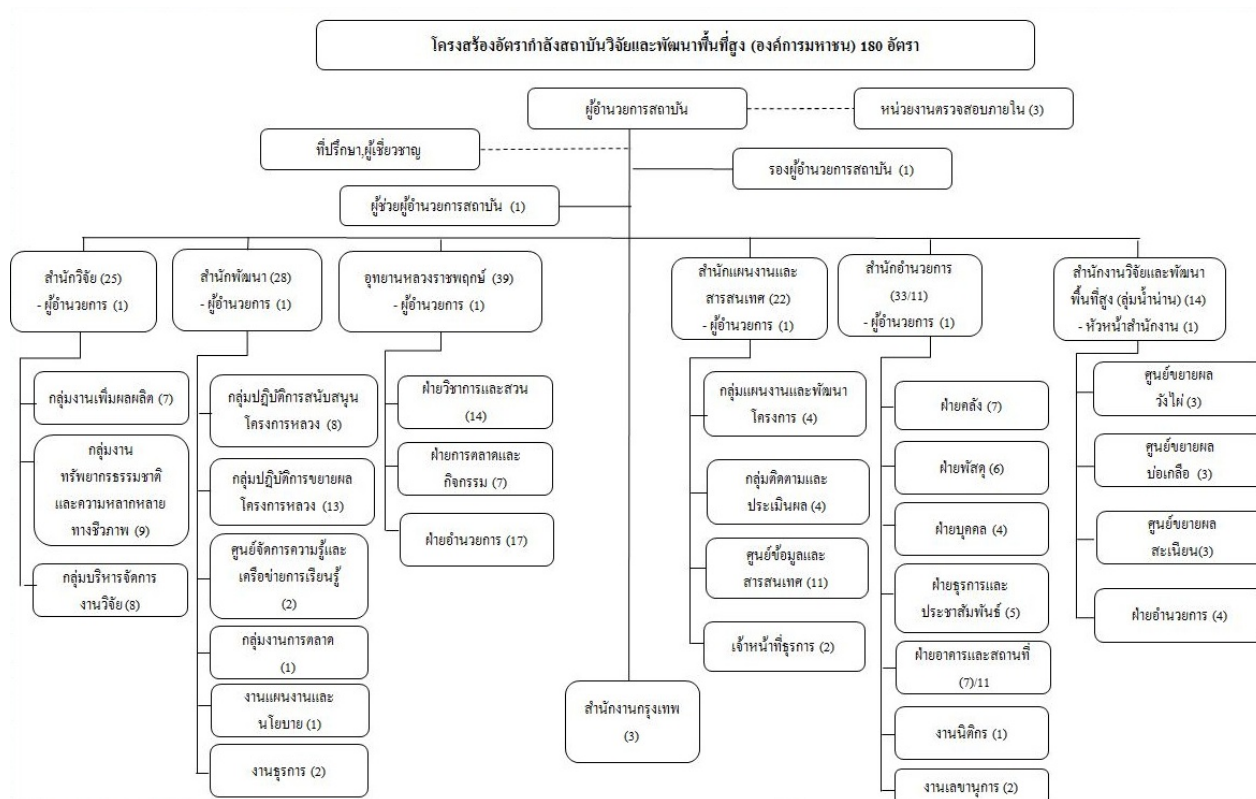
โครงสร้องอัตรากำลังสถาบันวิจัยและพัฒนาพื้นที่สูง (องค์การมหาชน) 180 อัตรา

ผู้อำนวยการสถาบัน

หน่วยงานตรวจสอบภายใน (3)

ที่ปรึกษา,ผู้เชี่ยวชาญ

รองผู้อำนวยการสถาบัน (1)

ผู้ช่วยผู้อำนวยการสถาบัน (1)

สำนักวิจัย (25)
- ผู้อำนวยการ (1)

กลุ่มงานเพิ่มผลผลิต (7)

กลุ่มงานทรัพยากรธรรมชาติและความหลากหลายทางชีวภาพ (9)

กลุ่มบริหารจัดการงานวิจัย (8)

สำนักพัฒนา (28)
- ผู้อำนวยการ (1)

กลุ่มปฏิบัติการสนับสนุนโครงการหลวง (8)

กลุ่มปฏิบัติการขยายผลโครงการหลวง (13)

ศูนย์จัดการความรู้และเครือข่ายการเรียนรู้ (2)

กลุ่มงานการตลาด (1)

งานแผนงานและนโยบาย (1)

งานธุรการ (2)

อุทยานหลวงราชพฤกษ์ (39)
- ผู้อำนวยการ (1)

ฝ่ายวิชาการและสวน (14)

ฝ่ายการตลาดและกิจกรรม (7)

ฝ่ายอำนวยการ (17)

สำนักงานกรุงเทพ (3)

สำนักแผนงานและสารสนเทศ (22)
- ผู้อำนวยการ (1)

กลุ่มแผนงานและพัฒนาโครงการ (4)

กลุ่มติดตามและประเมินผล (4)

ศูนย์ข้อมูลและสารสนเทศ (11)

เจ้าหน้าที่ธุรการ (2)

สำนักอำนวยการ (33/11)
- ผู้อำนวยการ (1)

ฝ่ายคลัง (7)

ฝ่ายพัสดุ (6)

ฝ่ายบุคคล (4)

ฝ่ายธุรการและประชาสัมพันธ์ (5)

ฝ่ายอาคารและสถานที่ (7)/11

งานนิติกร (1)

งานเลขานุการ (2)

สำนักงานวิจัยและพัฒนาพื้นที่สูง (ลุ่มน้ำน่าน) (14)
- หัวหน้าสำนักงาน (1)

ศูนย์ขยายผลวังไผ่ (3)

ศูนย์ขยายผลบ่อเกลือ (3)

ศูนย์ขยายผลสะเนียน(3)

ฝ่ายอำนวยการ (4)